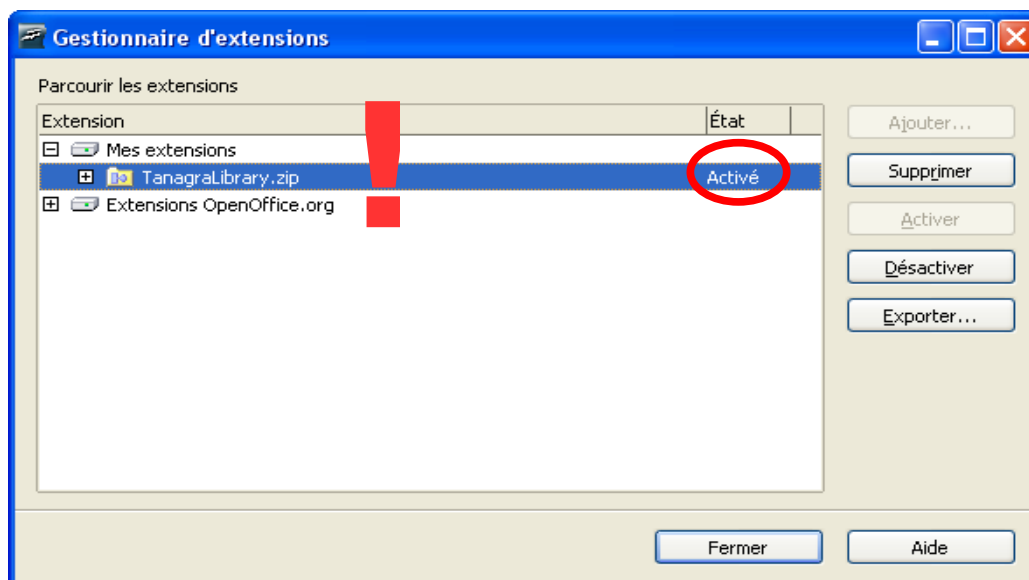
Gestionnaire d'extensions

Parcourir les extensions

| Extension | État |
|---|---|
| Mes extensions | |
| TanagraLibrary.zip | Activé |
| Extensions OpenOffice.org | |

!

Ajouter...

Supprimer

Activer

Désactiver

Exporter...

Fermer

Aide